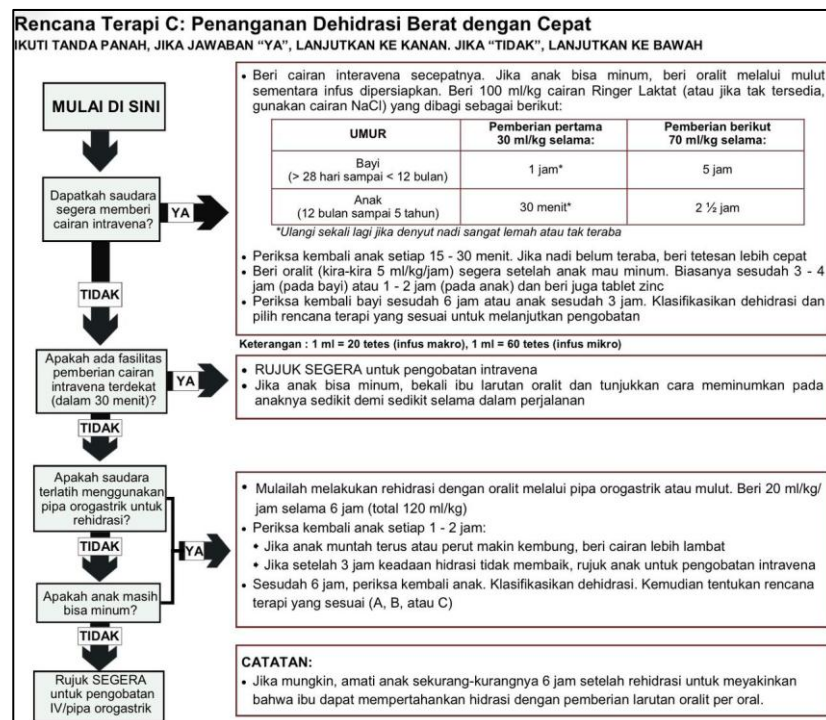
Rencana Terapi C: Penanganan Dehidrasi Berat dengan Cepat
IKUTI TANDA PANAH, JIKA JAWABAN "YA", LANJUTKAN KE KANAN. JIKA "TIDAK", LANJUTKAN KE BAWAH

MULAI DI SINI

Dapatkah saudara segera memberi cairan intravena?

YA

- Beri cairan interavena secepatnya. Jika anak bisa minum, beri oralit melalui mulut sementara infus dipersiapkan. Beri 100 ml/kg cairan Ringer Laktat (atau jika tak tersedia, gunakan cairan NaCl) yang dibagi sebagai berikut:

| UMUR | Pemberian pertama 30 ml/kg selama: | Pemberian berikut 70 ml/kg selama: |
|---|---|---|
| Bayi (> 28 hari sampai < 12 bulan) | 1 jam* | 5 jam |
| Anak (12 bulan sampai 5 tahun) | 30 menit* | 2 ½ jam |

*Ulangi sekali lagi jika denyut nadi sangat lemah atau tak teraba

- Periksa kembali anak setiap 15 - 30 menit. Jika nadi belum teraba, beri tetesan lebih cepat
- Beri oralit (kira-kira 5 ml/kg/jam) segera setelah anak mau minum. Biasanya sesudah 3 - 4 jam (pada bayi) atau 1 - 2 jam (pada anak) dan beri juga tablet zinc
- Periksa kembali bayi sesudah 6 jam atau anak sesudah 3 jam. Klasifikasikan dehidrasi dan pilih rencana terapi yang sesuai untuk melanjutkan pengobatan

TIDAK

Keterangan : 1 ml = 20 tetes (infus makro), 1 ml = 60 tetes (infus mikro)

Apakah ada fasilitas pemberian cairan intravena terdekat (dalam 30 menit)?

YA

- RUJUK SEGERA untuk pengobatan intravena
- Jika anak bisa minum, bekali ibu larutan oralit dan tunjukkan cara meminumkan pada anaknya sedikit demi sedikit selama dalam perjalanan

TIDAK

Apakah saudara terlatih menggunakan pipa orogastrik untuk rehidrasi?

TIDAK

Apakah anak masih bisa minum?

YA

- Mulailah melakukan rehidrasi dengan oralit melalui pipa orogastrik atau mulut. Beri 20 ml/kg/jam selama 6 jam (total 120 ml/kg)
- Periksa kembali anak setiap 1 - 2 jam:
- Jika anak muntah terus atau perut makin kembung, beri cairan lebih lambat
- Jika setelah 3 jam keadaan hidrasi tidak membaik, rujuk anak untuk pengobatan intravena
- Sesudah 6 jam, periksa kembali anak. Klasifikasikan dehidrasi. Kemudian tentukan rencana terapi yang sesuai (A, B, atau C)

TIDAK

Rujuk SEGERA untuk pengobatan IV/pipa orogastrik

CATATAN:
- Jika mungkin, amati anak sekurang-kurangnya 6 jam setelah rehidrasi untuk meyakinkan bahwa ibu dapat mempertahankan hidrasi dengan pemberian larutan oralit per oral.